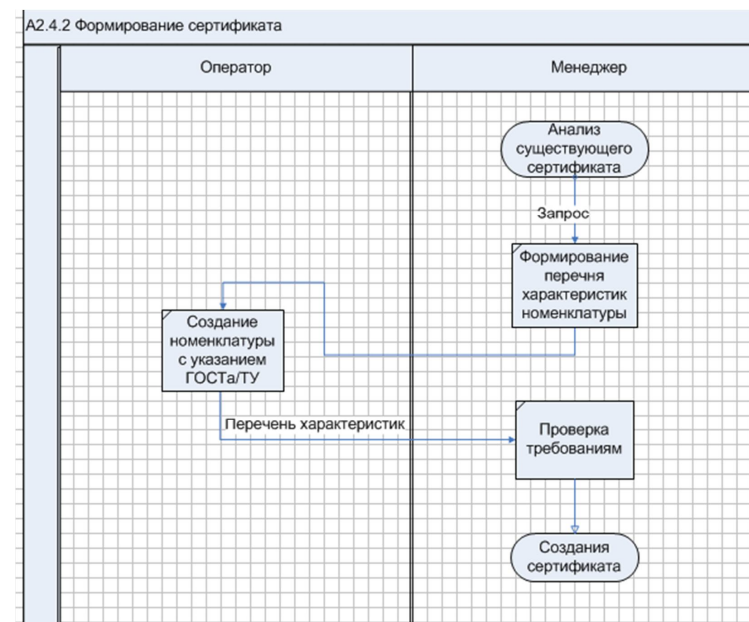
А2.4.2 Формирование сертификата

Оператор

Менеджер

Анализ существующего сертификата

Запрос

Формирование перечня характеристик номенклатуры

Создание номенклатуры с указанием ГОСТа/ТУ

Перечень характеристик

Проверка требованиям

Создания сертификата